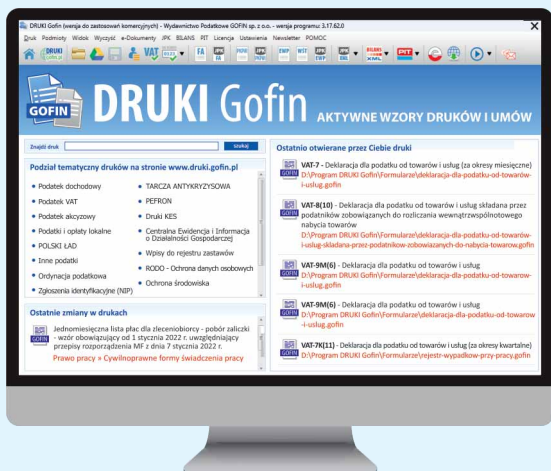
DRUKI Gofin (wersja do zastosowań komercyjnych) - Wydawnictwo Podatkowe GOFIN sp. z o.o. - wersja programu: 3.17.62.0

Druk Podmioty Widok Wyszukaj e-Dokumenty JPK BILANS PIT Licencja Ustawienia Newsletter POMOC

DRUKI Gofin

VAT

FA

JPK

GOFIN

DRUKI Gofin AKTYWNE WZORY DRUKÓW I UMÓW

Znajdź druk: szukaj

Podział tematyczny druków na stronie www.druki.gofin.pl

• Podatek dochodowy
• Podatek VAT
• Podatek akcyzowy
• Podatki i opłaty lokalne
• POLSKI ŁAD
• Inne podatki
• Ordynacja podatkowa
• Zgłoszenia identyfikacyjne (NIP)

• TARCZA ANTYKRYZYSOWA
• PEFRON
• Druki KES
• Centralna Ewidencja i Informacja o Działalności Gospodarczej
• Wpisy do rejestru zastawów
• RODO - Ochrona danych osobowych
• Ochrona środowiska

Ostatnie zmiany w drukach

Jednomiesięczna lista płac dla zleceniobiorcy - pobór zaliczki - wzór obowiązujący od 1 stycznia 2022 r. uwzględniający przepisy rozporządzenia MF z dnia 7 stycznia 2022 r.
Prawo pracy » Cywilnoprawne formy świadczenia pracy

Ostatnio otwierane przez Ciebie druki

VAT-7 - Deklaracja dla podatku od towarów i usług (za okresy miesięczne)
D:\Program DRUKI Gofin\Formularze\deklaracja-dla-podatku-od-towarow-i-uslug.gofin

VAT-8(10) - Deklaracja dla podatku od towarów i usług składana przez podatników zobowiązanych do rozliczania wewnątrzwspólnotowego nabycia towarów
D:\Program DRUKI Gofin\Formularze\deklaracja-dla-podatku-od-towarow-i-uslug-skladana-przez-podatnikow-zobowiazanych-do-nabycia-towarow.gofin

VAT-9M(6) - Deklaracja dla podatku od towarów i usług
D:\Program DRUKI Gofin\Formularze\deklaracja-dla-podatku-od-towarow-i-uslug.gofin

VAT-9M(6) - Deklaracja dla podatku od towarów i usług
D:\Program DRUKI Gofin\Formularze\deklaracja-dla-podatku-od-towarow-i-uslug.gofin

VAT-7K(11) - Deklaracja dla podatku od towarów i usług (za okresy kwartalne)
D:\Program DRUKI Gofin\Formularze\rejestr-wypadkow-przy-pracy.gofin